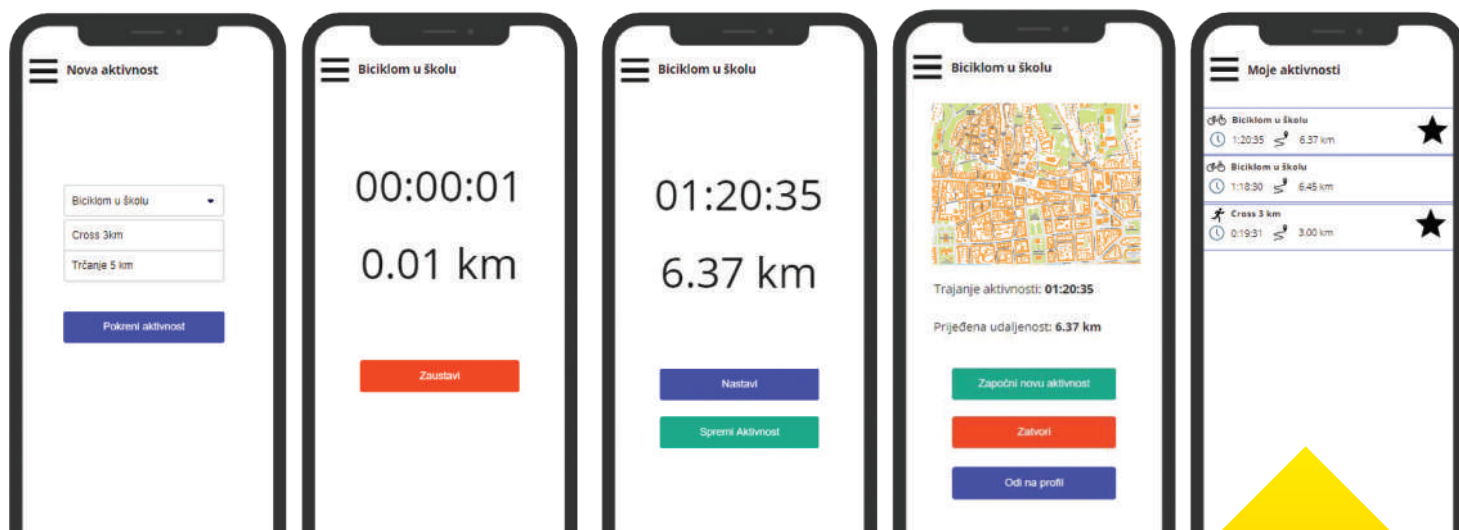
Nova aktivnost

Biciklom u školu

Cross 3km

Trčanje 5 km

Pokreni aktivnost

Biciklom u školu

00:00:01

0.01 km

Zaustavi

Biciklom u školu

01:20:35

6.37 km

Nastavi

Spremi Aktivnost

Biciklom u školu

Trajanje aktivnosti: **01:20:35**

Prijeđena udaljenost: **6.37 km**

Započni novu aktivnost

Zatvori

Odi na profil

Moje aktivnosti

Biciklom u školu
1:20:35 6.37 km

Biciklom u školu
1:18:30 6.45 km

Cross 3 km
0:19:31 3.00 km